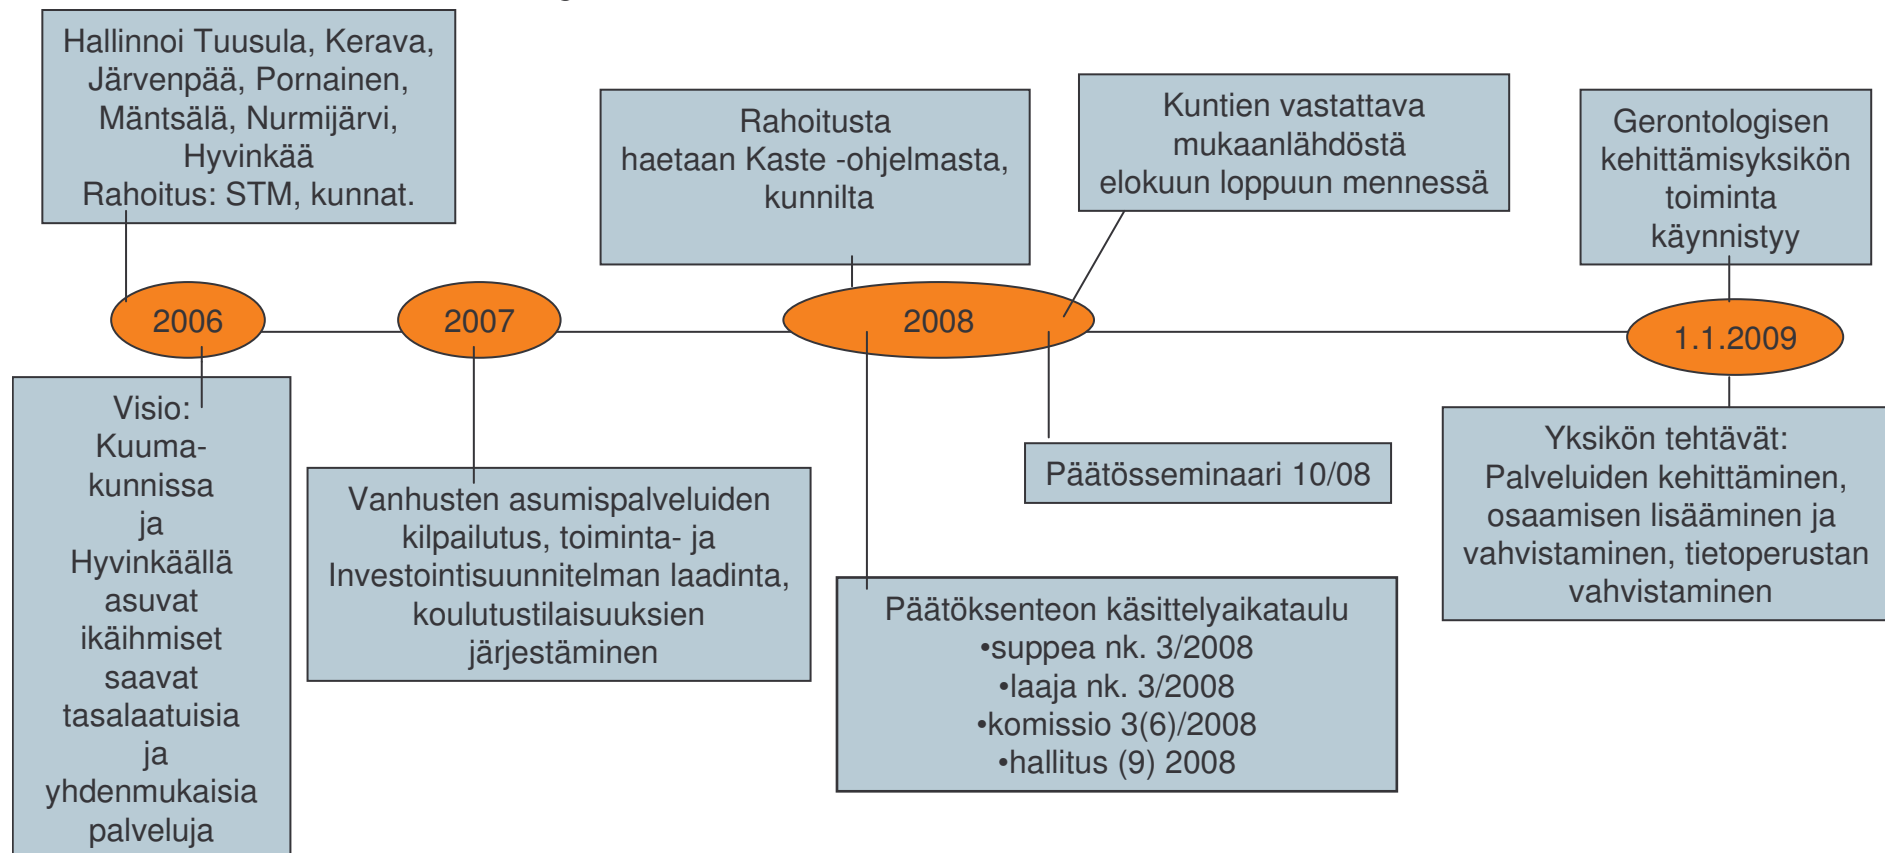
Hallinnoi Tuusula, Kerava, Järvenpää, Pornainen, Mäntsälä, Nurmijärvi, Hyvinkää
Rahoitus: STM, kunnat.

Rahoitusta haetaan Kaste -ohjelmasta, kunnilta

Kuntien vastattava mukaanlähdöstä elokuun loppuun mennessä

Gerontologisen kehittämisyksikön toiminta käynnistyy

2006

2007

2008

1.1.2009

Visio: Kuuma-kunnissa ja Hyvinkäällä asuvat ikäihmiset saavat tasalaatuisia ja yhdenmukaisia palveluja

Vanhusten asumispalveluiden kilpailutus, toiminta- ja Investointisuunnitelman laadinta, koulutustilaisuuksien järjestäminen

Päätösseminaari 10/08

Päätöksenteon käsittelyaikataulu
•suppea nk. 3/2008
•laaja nk. 3/2008
•komissio 3(6)/2008
•hallitus (9) 2008

Yksikön tehtävät: Palveluiden kehittäminen, osaamisen lisääminen ja vahvistaminen, tietoperustan vahvistaminen